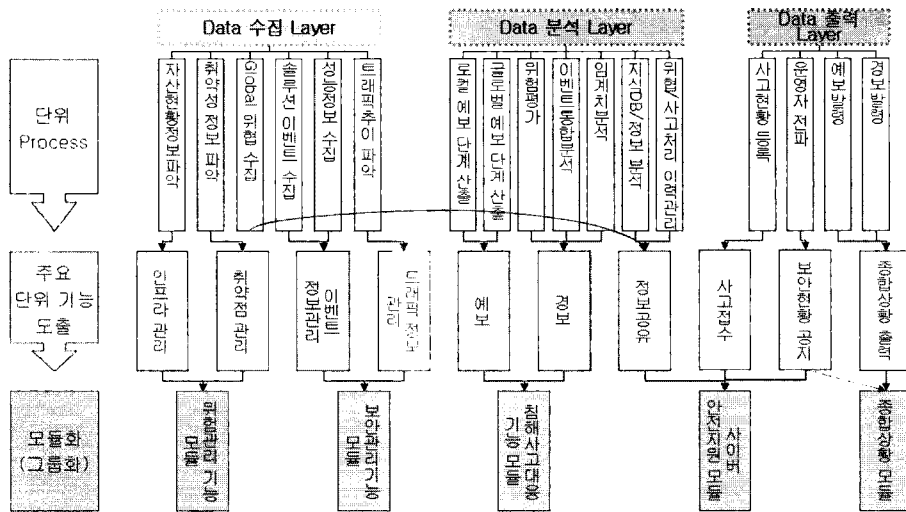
Data 수집 Layer

Data 분석 Layer

Data 출력 Layer

단위 Process

자산현황정보파악

취약성 정보 파악

Global 위협 수집

솔루션 이벤트 수집

성능정보 수집

트래픽추이 파악

로컬 예보 단계 산출

글로벌 예보 단계 산출

위협평가

이벤트통합분석

임계치분석

지식DB/정보 분석

위협 사고처리 이력관리

사고현황 등록

운영자 전파

예보발령

경보발령

주요 단위 기능 도출

인프라 관리

취약점 관리

이벤트 정보관리

트래픽 정보 관리

예보

경보

정보공유

사고접수

보안현황 공지

종합상황 출력

모듈화 (그룹화)

위협관리 기능 모듈

보안관리기능 모듈

침해사고대응 기능 모듈

사이버 안전지원 모듈

종합상황 모듈